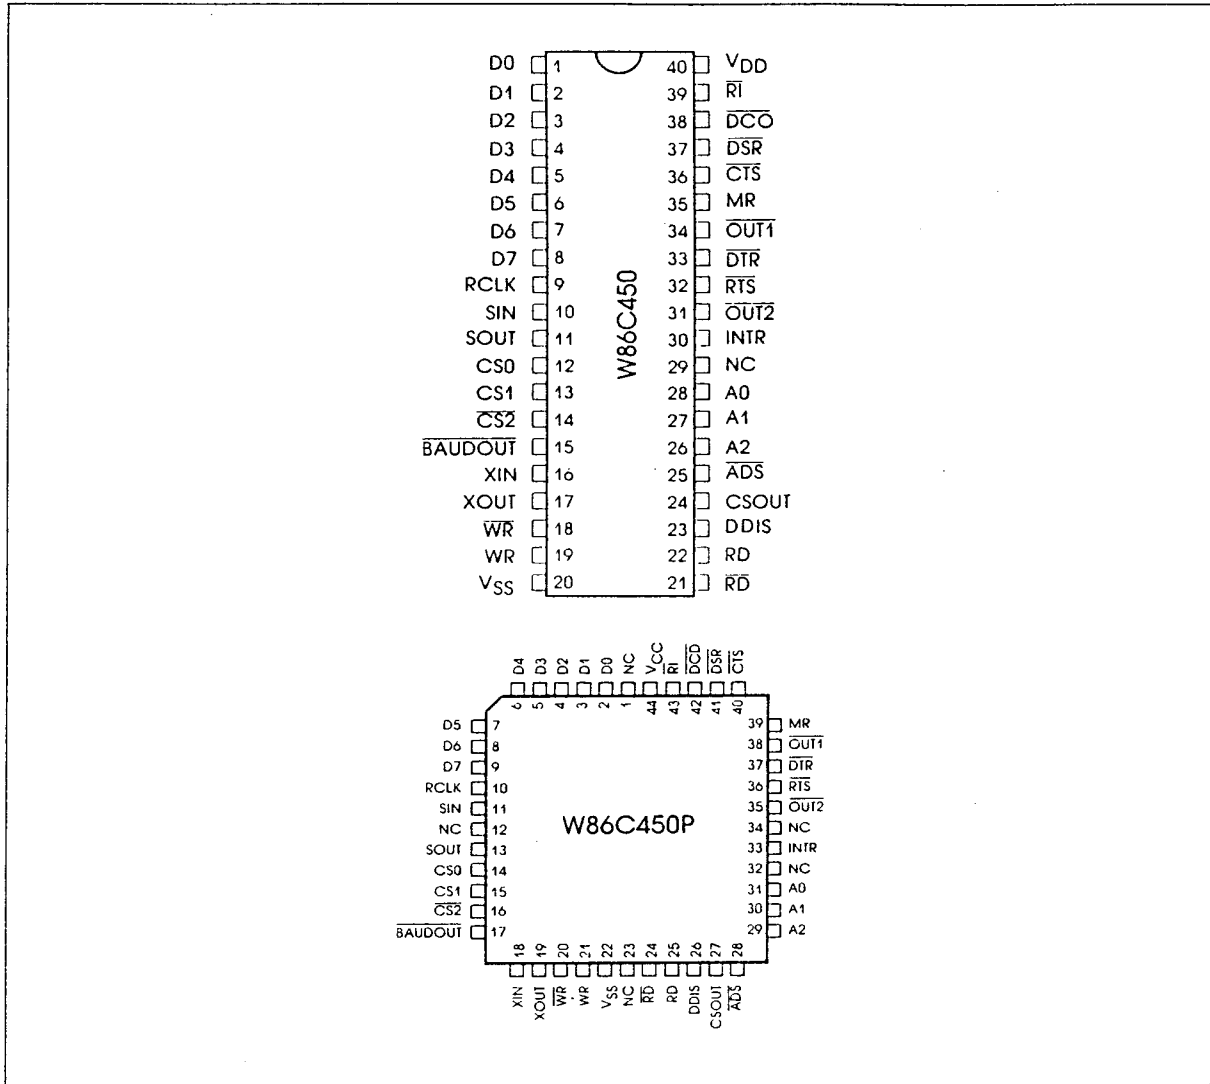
D0 1
D1 2
D2 3
D3 4
D4 5
D5 6
D6 7
D7 8
RCLK 9
SIN 10
SOUT 11
CS0 12
CS1 13
$\overline{CS2}$ 14
$\overline{BAUDOUT}$ 15
XIN 16
XOUT 17
$\overline{WR}$ 18
WR 19
$V_{SS}$ 20

W86C450

40 $V_{DD}$
39 $\overline{RI}$
38 $\overline{DCO}$
37 $\overline{DSR}$
36 $\overline{CTS}$
35 MR
34 $\overline{OUT1}$
33 $\overline{DTR}$
32 $\overline{RTS}$
31 $\overline{OUT2}$
30 INTR
29 NC
28 A0
27 A1
26 A2
25 $\overline{ADS}$
24 CSOUT
23 DDIS
22 RD
21 $\overline{RD}$

D4 6
D3 5
D2 4
D1 3
D0 2
NC 1
$V_{CC}$ 44
$\overline{RI}$ 43
$\overline{DCD}$ 42
$\overline{DSR}$ 41
$\overline{CTS}$ 40

D5 7
D6 8
D7 9
RCLK 10
SIN 11
NC 12
SOUT 13
CS0 14
CS1 15
$\overline{CS2}$ 16
$\overline{BAUDOUT}$ 17

W86C450P

39 MR
38 $\overline{OUT1}$
37 $\overline{DTR}$
36 $\overline{RTS}$
35 $\overline{OUT2}$
34 NC
33 INTR
32 NC
31 A0
30 A1
29 A2

18 XIN
19 XOUT
20 $\overline{WR}$
21 WR
22 $V_{SS}$
23 NC
24 $\overline{RD}$
25 RD
26 DDIS
27 CSOUT
28 $\overline{ADS}$